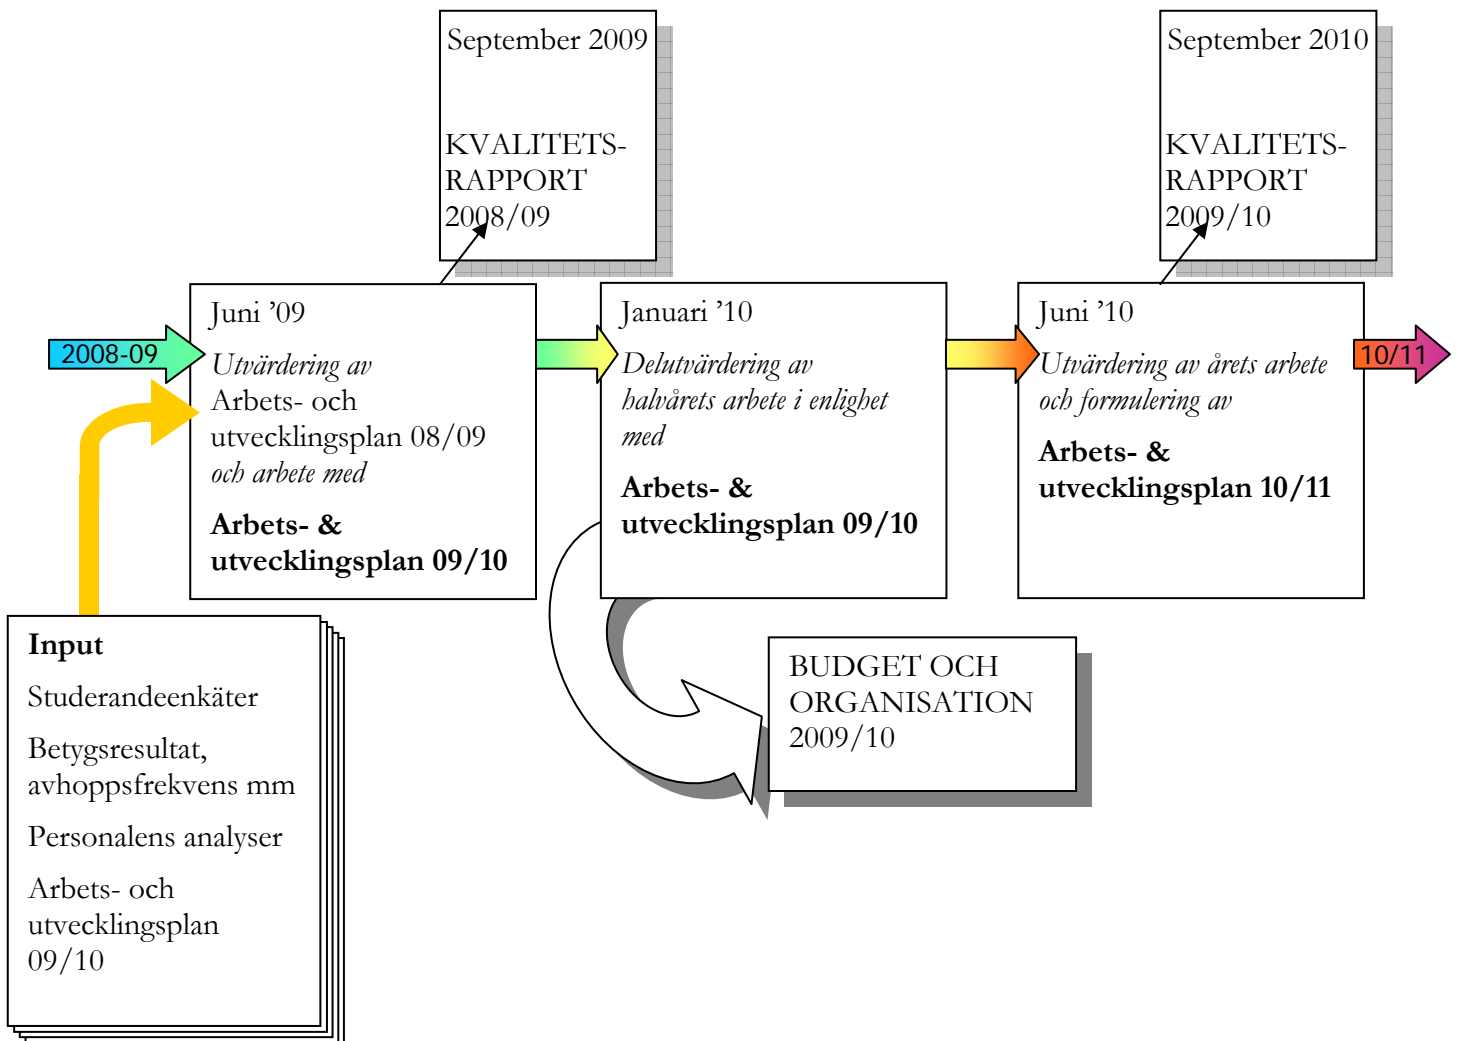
September 2009

KVALITETS-RAPPORT 2008/09

September 2010

KVALITETS-RAPPORT 2009/10

2008-09

Juni ’09
*Utvärdering av*
Arbets- och utvecklingsplan 08/09
*och arbete med*
**Arbets- & utvecklingsplan 09/10**

Januari ’10
*Delutvärdering av halvårets arbete i enlighet med*
**Arbets- & utvecklingsplan 09/10**

Juni ’10
*Utvärdering av årets arbete och formulering av*
**Arbets- & utvecklingsplan 10/11**

10/11

**Input**

Studerandeenkäter

Betygsresultat, avhoppsfrekvens mm

Personalens analyser

Arbets- och utvecklingsplan 09/10

BUDGET OCH ORGANISATION 2009/10